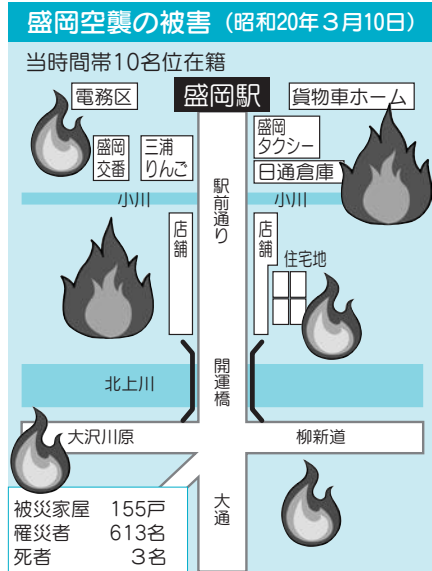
盛岡空襲の被害（昭和20年３月10日）

当時間帯10名位在籍

電務区

盛岡駅

貨物車ホーム

盛岡交番

三浦りんご

盛岡タクシー

日通倉庫

小川

駅前通り

小川

店舗

店舗

住宅地

開運橋

北上川

大沢川原

柳新道

大通

| 被災家屋 | 155戸 |
|---|---|
| 罹災者 | 613名 |
| 死者 | 3名 |